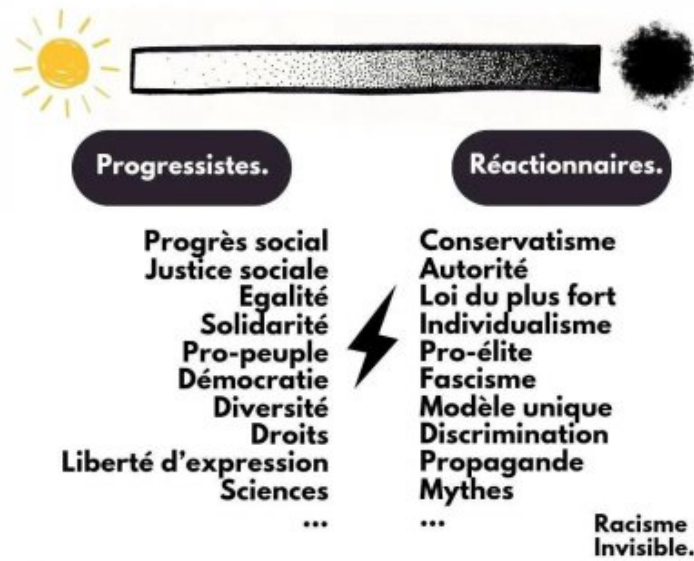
Progressistes.

Réactionnaires.

Progrès social
Justice sociale
Egalité
Solidarité
Pro-peuple
Démocratie
Diversité
Droits
Liberté d'expression
Sciences
...

Conservatisme
Autorité
Loi du plus fort
Individualisme
Pro-élite
Fascisme
Modèle unique
Discrimination
Propagande
Mythes
...

Racisme
Invisible.